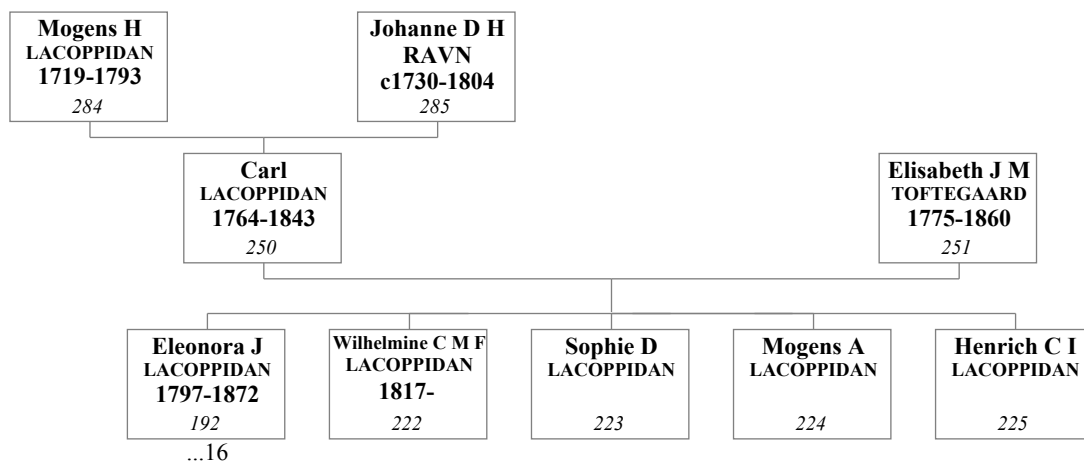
Mogens H
LACOPPIDAN
1719-1793
284

Johanne D H
RAVN
c1730-1804
285

Carl
LACOPPIDAN
1764-1843
250

Elisabeth J M
TOFTEGAARD
1775-1860
251

Eleonora J
LACOPPIDAN
1797-1872
192
...16

Wilhelmine C M F
LACOPPIDAN
1817-
222

Sophie D
LACOPPIDAN
223

Mogens A
LACOPPIDAN
224

Henrich C I
LACOPPIDAN
225